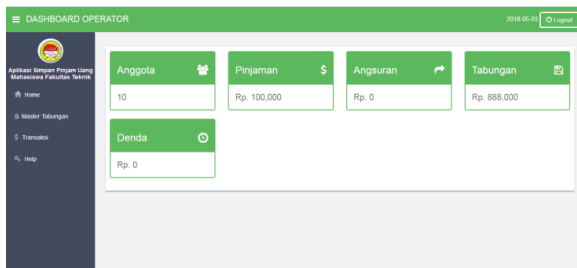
≡ DASHBOARD OPERATOR

2018-05-03

Logout

Aplikasi Simpan Pinjam Uang Mahasiswa Fakultas Teknik

Home

Master Tabungan

Transaksi

Help

Anggota

10

Pinjaman

Rp. 100,000

Angsuran

Rp. 0

Tabungan

Rp. 888,000

Denda

Rp. 0